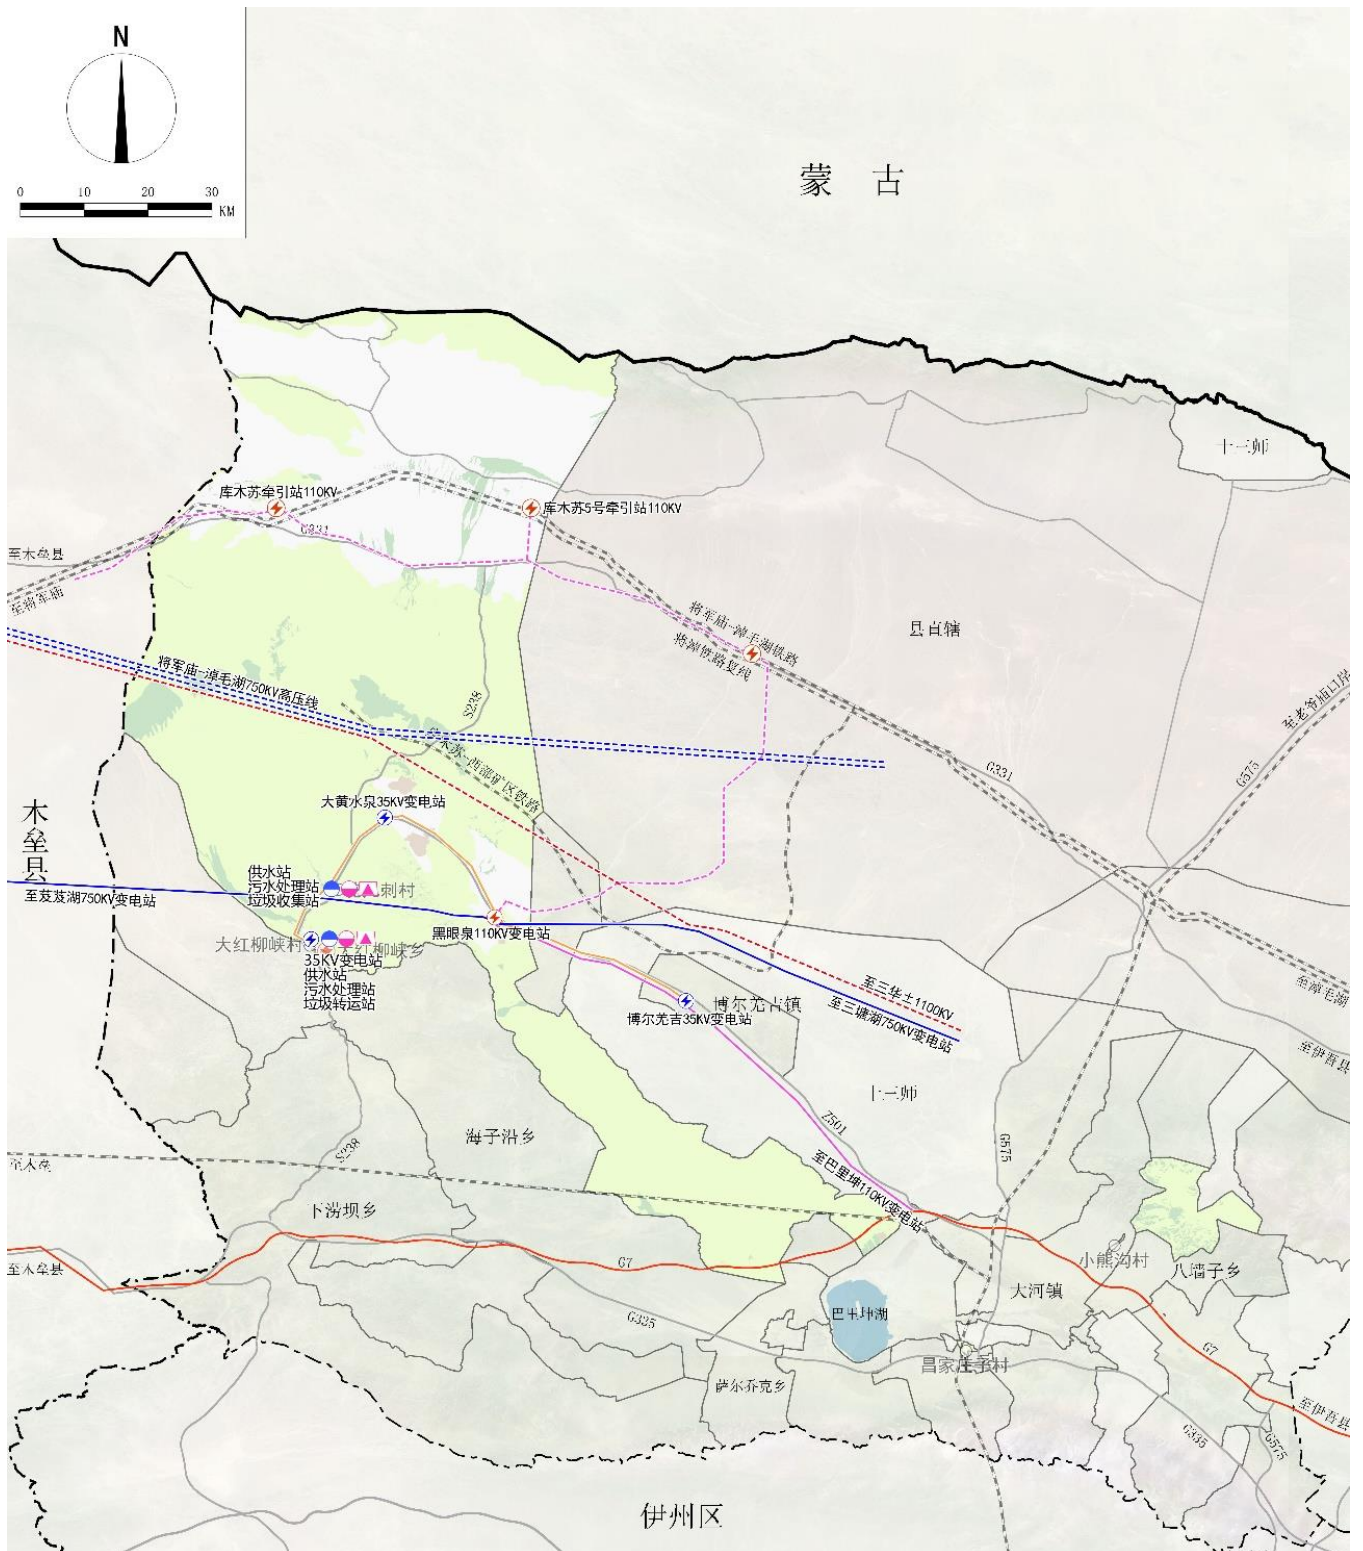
N
0 10 20 30 KM

蒙 古

十三师

库木苏牵引站110KV
库木苏5号牵引站110KV
G331
至木垒县
至将军庙
将军庙-淖毛湖铁路
将淖铁路复线
巴里坤
将军庙-淖毛湖750KV高压线
S235
大黄水泉35KV变电站
木垒县
供水站
污水处理站
垃圾收集站
刺村
至芨芨湖750KV变电站
黑眼泉110KV变电站
大红柳峡村
35KV变电站
供水站
污水处理站
垃圾转运站
大红柳峡乡
博尔羌吉镇
博尔羌吉35KV变电站
至三塘湖750KV变电站
至三华土1100KV
G331
G575
至老爷庙口岸
至淖毛湖
至伊吾县
十三师
S238
Z501
G575
海子沿乡
至木垒
下涝坝乡
至巴里坤110KV变电站
至木垒县
G7
小熊沟村
八墙子乡
大河镇
巴里坤湖
G325
昌家庄子村
萨尔乔克乡
G7
至伊吾县
G335
G575
伊州区